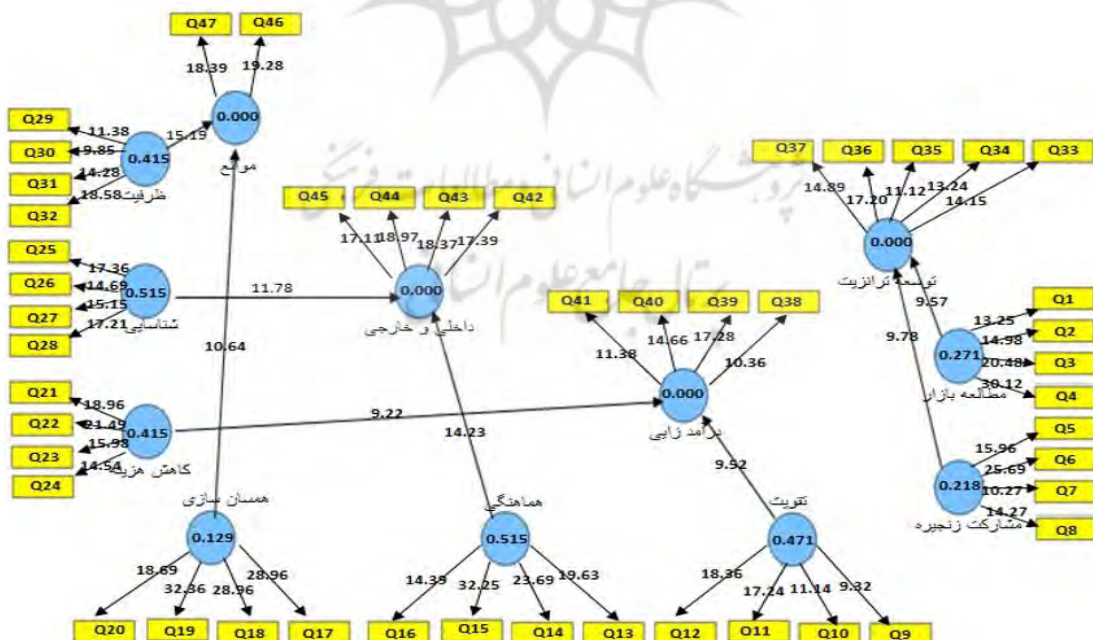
Q47 Q46
18.39 19.28
0.000
موانع
15.19
Q29 11.38
Q30 9.85
0.415
Q31 14.28
ظرفیت 18.58
Q32

Q45 Q44 Q43 Q42
17.11 18.97 18.37 17.39
0.000
داخلی و خارجی

Q25 17.36
Q26 14.69
0.515
Q27 15.15
شناسایی 17.21
Q28
11.78
10.64

Q21 18.96
Q22 21.49
0.415
Q23 15.98
کاهش هزینه 14.54
Q24
9.22
14.23

همسان سازی
0.129
18.69 32.36 28.96 28.96
Q20 Q19 Q18 Q17

هماهنگی
0.515
14.39 32.25 23.69 19.63
Q16 Q15 Q14 Q13

Q41 Q40 Q39 Q38
11.38 14.66 17.28 10.36
0.000
درآمد زایی
9.52

تقویت
0.471
18.36 17.24 11.14 9.32
Q12 Q11 Q10 Q9

Q37 Q36 Q35 Q34 Q33
14.89 17.20 11.12 13.24 14.15
0.000
توسعه ترانزیت
9.57
9.78

Q1 13.25
Q2 14.98
0.271
Q3 20.48
مطالعه بازار 30.12
Q4

Q5 15.96
Q6 25.69
0.218
Q7 10.27
مشارکت زنجیره 14.27
Q8